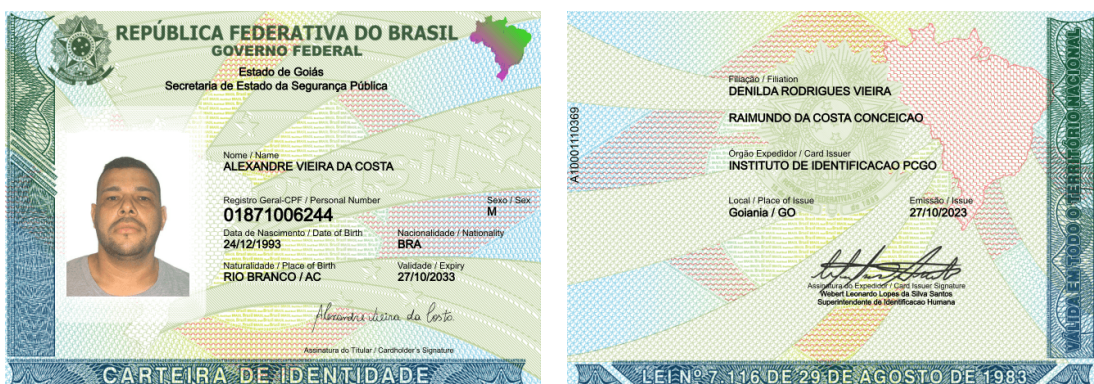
REPÚBLICA FEDERATIVA DO BRASIL
GOVERNO FEDERAL
Estado de Goiás
Secretaria de Estado da Segurança Pública

Nome / Name
ALEXANDRE VIEIRA DA COSTA

Registro Geral-CPF / Personal Number
01871006244

Sexo / Sex
M

Data de Nascimento / Date of Birth
24/12/1993

Nacionalidade / Nationality
BRA

Naturalidade / Place of Birth
RIO BRANCO / AC

Validade / Expiry
27/10/2033

Alexandre Vieira da Costa

Assinatura do Titular / Cardholder's Signature

CARTEIRA DE IDENTIDADE

A10001110369

Filiação / Filiation
DENILDA RODRIGUES VIEIRA

RAIMUNDO DA COSTA CONCEICAO

Órgão Expedidor / Card Issuer
INSTITUTO DE IDENTIFICACAO PCGO

Local / Place of Issue
Goiania / GO

Emissão / Issue
27/10/2023

Assinatura do Expedidor / Card Issuer Signature
Webert Leonardo Lopes da Silva Santos
Superintendente de Identificacao Humana

VÁLIDA EM TODO O TERRITÓRIO NACIONAL

LEI Nº 7.116 DE 29 DE AGOSTO DE 1983